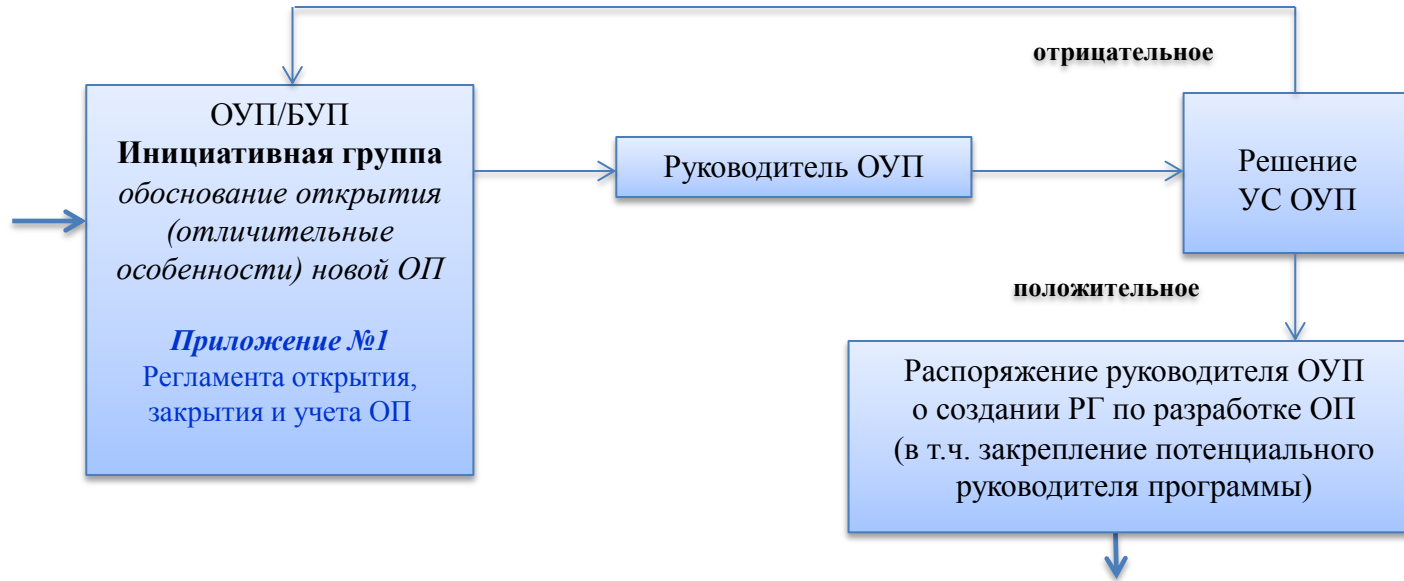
отрицательное

ОУП/БУП
**Инициативная группа**
*обоснование открытия (отличительные особенности) новой ОП*

***Приложение №1***
Регламента открытия, закрытия и учета ОП

Руководитель ОУП

Решение УС ОУП

положительное

Распоряжение руководителя ОУП о создании РГ по разработке ОП (в т.ч. закрепление потенциального руководителя программы)